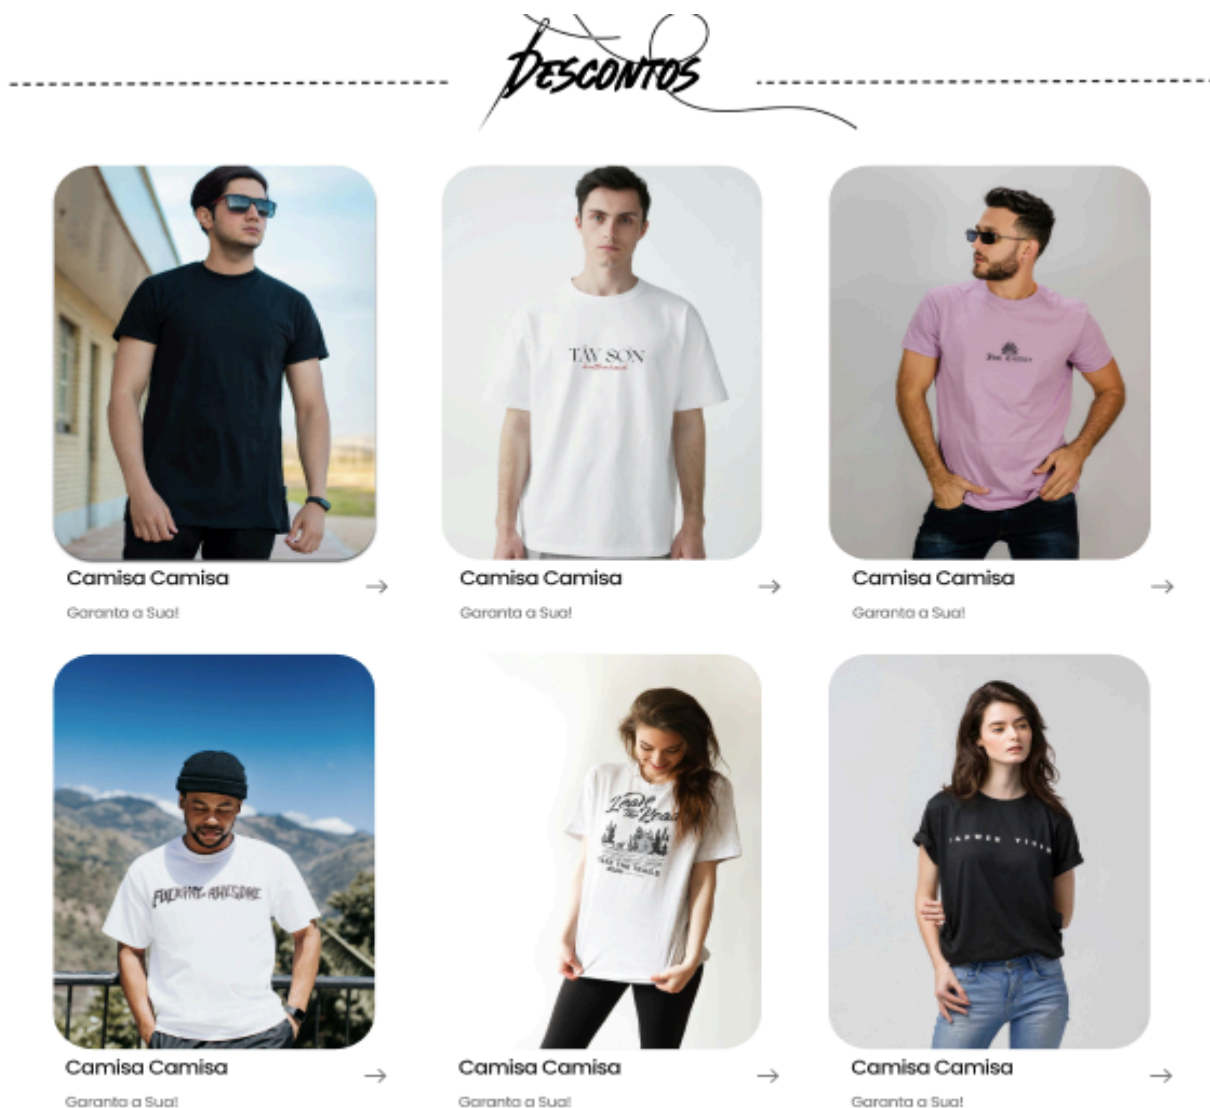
Descontos

TÂY SƠN

Camisa Camisa
→
Garanta a Sua!

Camisa Camisa
→
Garanta a Sua!

Camisa Camisa
→
Garanta a Sua!

FUCKING AWESOME

Leave the Road

Camisa Camisa
→
Garanta a Sua!

Camisa Camisa
→
Garanta a Sua!

Camisa Camisa
→
Garanta a Sua!